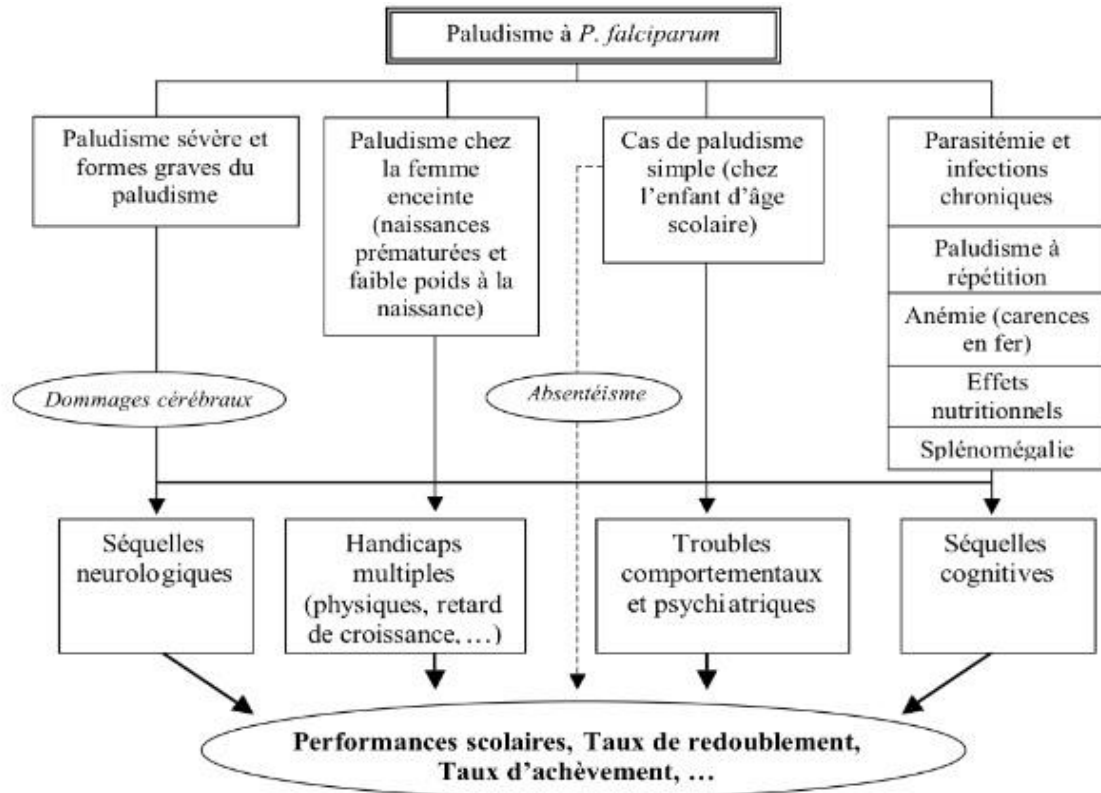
Paludisme à *P. falciparum*

Paludisme sévère et formes graves du paludisme

Paludisme chez la femme enceinte (naissances prématurées et faible poids à la naissance)

Cas de paludisme simple (chez l'enfant d'âge scolaire)

Parasitémie et infections chroniques

Paludisme à répétition

Anémie (carences en fer)

Effets nutritionnels

Splénomégalie

Dommages cérébraux

Absentéisme

Séquelles neurologiques

Handicaps multiples (physiques, retard de croissance, …)

Troubles comportementaux et psychiatriques

Séquelles cognitives

Performances scolaires, Taux de redoublement, Taux d'achèvement, …